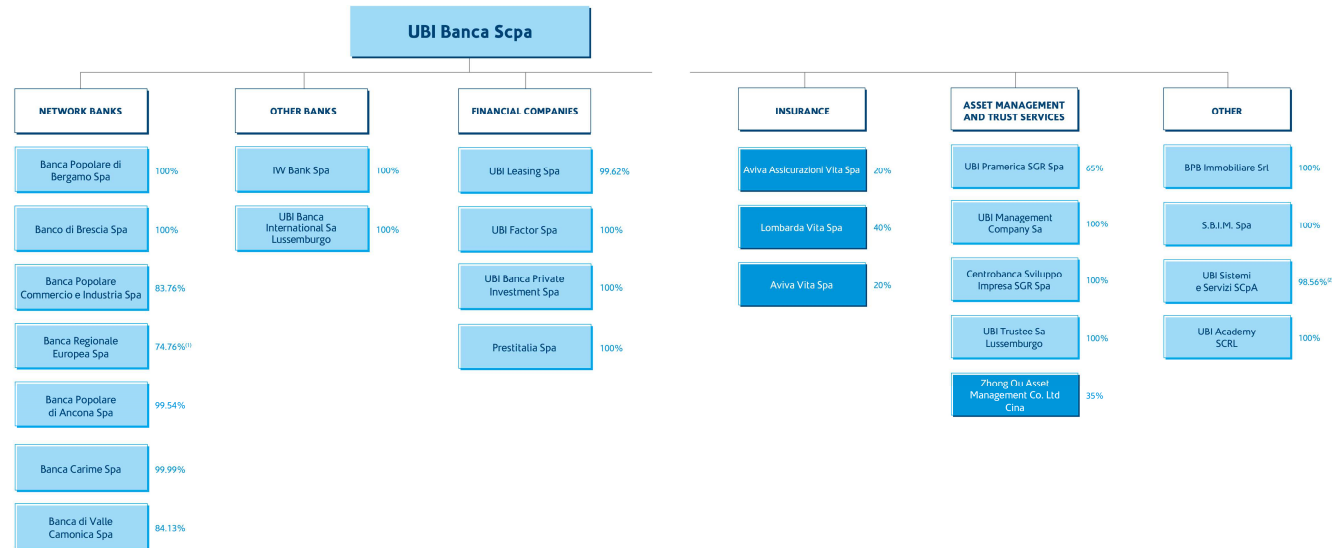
UBI Banca Scpa

NETWORK BANKS

Banca Popolare di Bergamo Spa 100%

Banco di Brescia Spa 100%

Banca Popolare Commercio e Industria Spa 83.76%

Banca Regionale Europea Spa 74.76%$^{(1)}$

Banca Popolare di Ancona Spa 99.54%

Banca Carime Spa 99.99%

Banca di Valle Camonica Spa 84.13%

OTHER BANKS

IW Bank Spa 100%

UBI Banca International Sa Lussemburgo 100%

FINANCIAL COMPANIES

UBI Leasing Spa 99.62%

UBI Factor Spa 100%

UBI Banca Private Investment Spa 100%

Prestitalia Spa 100%

INSURANCE

Aviva Assicurazioni Vita Spa 20%

Lombarda Vita Spa 40%

Aviva Vita Spa 20%

ASSET MANAGEMENT AND TRUST SERVICES

UBI Pramerica SGR Spa 65%

UBI Management Company Sa 100%

Centrobanca Sviluppo Impresa SGR Spa 100%

UBI Trustee Sa Lussemburgo 100%

Zhong Ou Asset Management Co. Ltd Cina 35%

OTHER

BPB Immobiliare Srl 100%

S.B.I.M. Spa 100%

UBI Sistemi e Servizi SCpA 98.56%$^{(2)}$

UBI Academy SCRL 100%